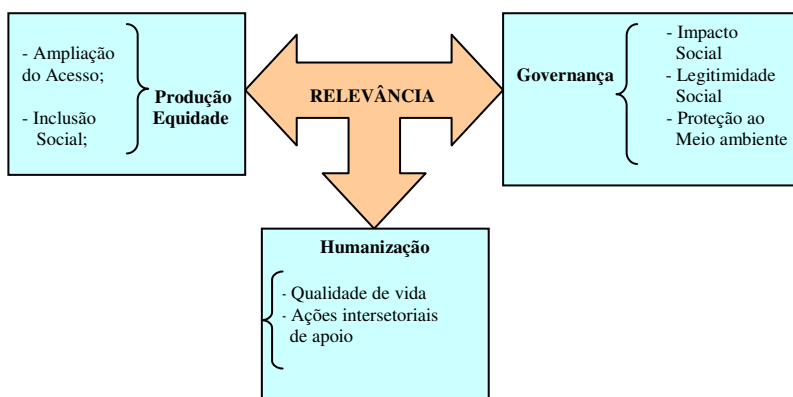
- Ampliação do Acesso;

- Inclusão Social;

Produção Equidade

RELEVÂNCIA

Governança

- Impacto Social
- Legitimidade Social
- Proteção ao Meio ambiente

Humanização

- Qualidade de vida
- Ações intersetoriais de apoio